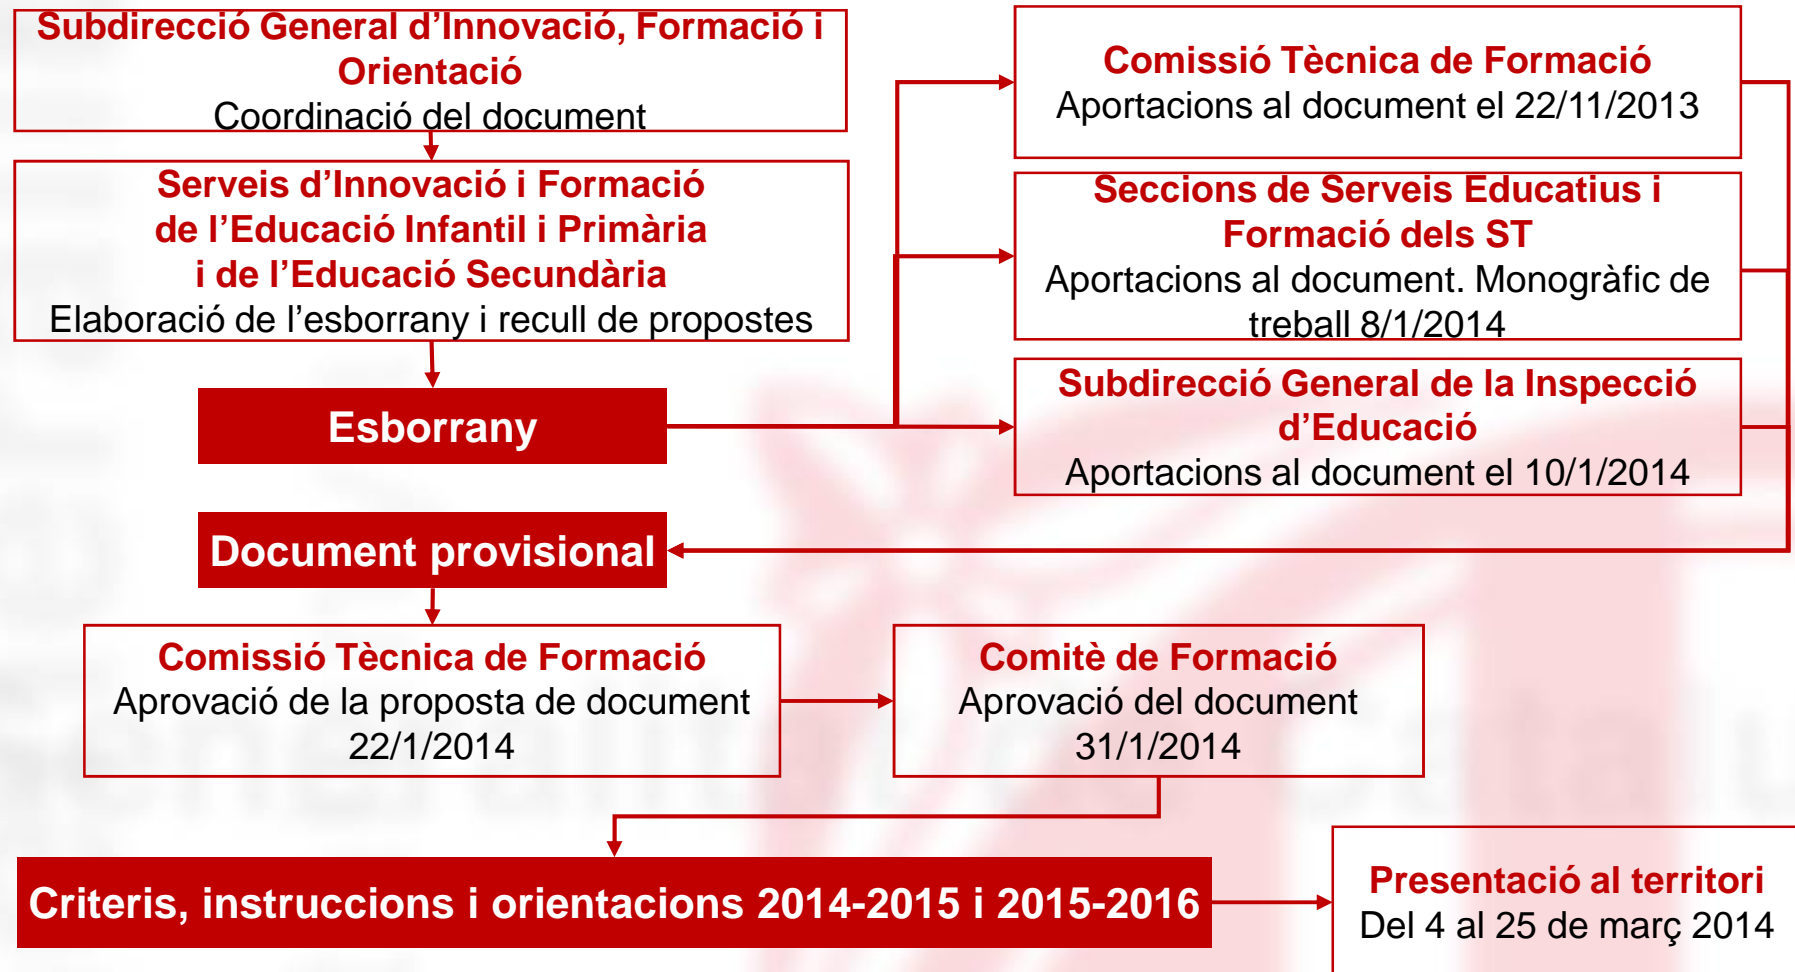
Subdirecció General d'Innovació, Formació i Orientació
Coordinació del document

Serveis d'Innovació i Formació de l'Educació Infantil i Primària i de l'Educació Secundària
Elaboració de l'esborrany i recull de propostes

Esborrany

Comissió Tècnica de Formació
Aportacions al document el 22/11/2013

Seccions de Serveis Educatius i Formació dels ST
Aportacions al document. Monogràfic de treball 8/1/2014

Subdirecció General de la Inspecció d'Educació
Aportacions al document el 10/1/2014

Document provisional

Comissió Tècnica de Formació
Aprovació de la proposta de document 22/1/2014

Comitè de Formació
Aprovació del document 31/1/2014

Criteris, instruccions i orientacions 2014-2015 i 2015-2016

Presentació al territori
Del 4 al 25 de març 2014